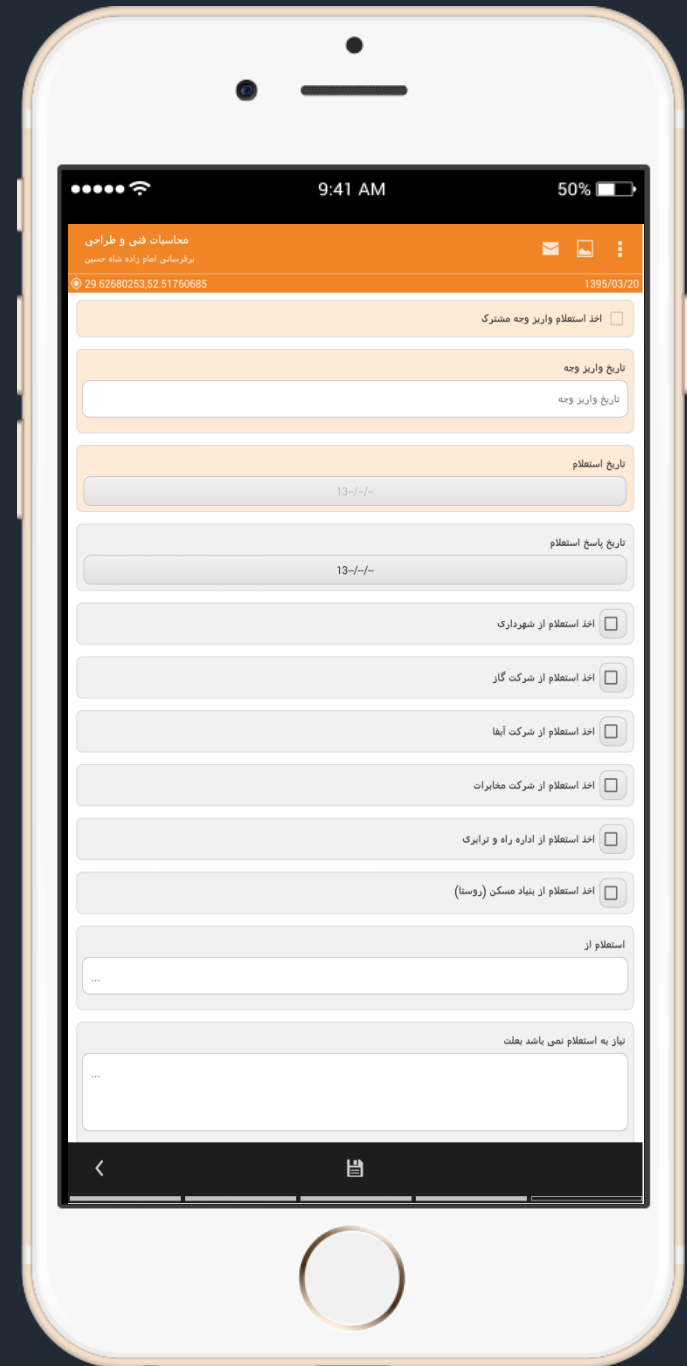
9:41 AM
50%

محاسبات فنی و طراحی
برقرسانی امام زاده شاه حسین
29.62680253,52.51760685
1395/03/20

اخذ استعلام واریز وجه مشترک

تاریخ واریز وجه
تاریخ واریز وجه

تاریخ استعلام
13--/--/--

تاریخ پاسخ استعلام
13--/--/--

اخذ استعلام از شهرداری

اخذ استعلام از شرکت گاز

اخذ استعلام از شرکت آبفا

اخذ استعلام از شرکت مخابرات

اخذ استعلام از اداره راه و ترابری

اخذ استعلام از بنیاد مسکن (روستا)

استعلام از
...

نیاز به استعلام نمی باشد بعلت
...